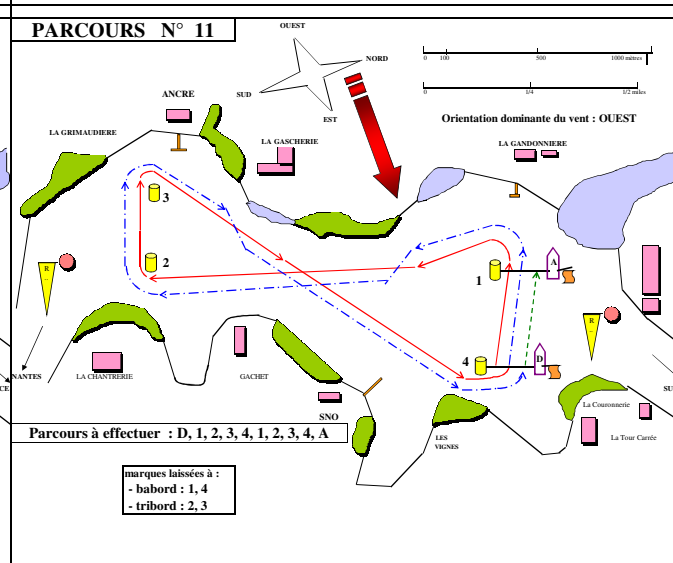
PARCOURS N° 11

OUEST
NORD
SUD
EST

0 100 500 1000 mètres
0 1/4 1/2 miles

Orientation dominante du vent : OUEST

ANCRE
LA GRIMAUDIERE
LA GASCHERIE
LA GANDONNIERE

3
2
1
4
A
D
R
R

NANTES
CE
LA CHANTRERIE
GACHET
SNO
LES VIGNES
La Couronnerie
La Tour Carrée
SU

Parcours à effectuer : D, 1, 2, 3, 4, 1, 2, 3, 4, A

marques laissées à :
- babord : 1, 4
- tribord : 2, 3